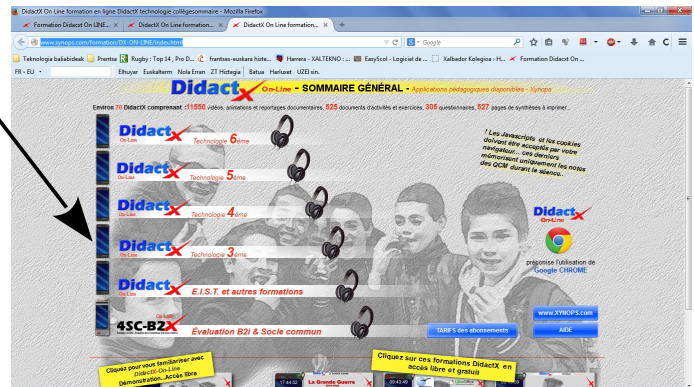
DidactX On Line formation en ligne DidactX technologie collègesommaire - Mozilla Firefox
Formation DidactX On LINE... × DidactX On Line formation... × DidactX On Line formation... × +
www.xynops.com/formation/DX-ON-LINE/index.html
Google
Teknologia baliabideak Prentsa Rugby : Top 14 , Pro D... frantses-euskara hizte... Herrera - XALTEKNO : ... EasyScol - Logiciel de ... Xalbador Kolegioa : H... Formation DidactX On ...
FR - EU Elhuyar Euskalterm Nola Erran ZT Hiztegia Batua Harluxet UZEI sin.
DidactX On-Line - SOMMAIRE GÉNÉRAL - Applications pédagogiques disponibles - Xynops
Environ 70 DidactX comprenant :11550 vidéos, animations et reportages documentaires, 825 documents d'activités et exercices, 305 questionnaires, 827 pages de synthèses à imprimer...
DidactX On-Line Technologie 6ème
DidactX On-Line Technologie 5ème
DidactX On-Line Technologie 4ème
DidactX On-Line Technologie 3ème
DidactX On-Line E.I.S.T. et autres formations
4SC-B2X On-Line Évaluation B2i & Socle commun
! Les Javascripts et les cookies doivent être acceptés par votre navigateur... ces derniers mémorisent uniquement les notes des QCM durant la séance...
DidactX On-Line
préconise l'utilisation de Google CHROME
www.XYNOPS.com
TARIFS des abonnements
AIDE
Cliquez pour vous familiariser avec DidactX On-Line Démonstration...Accès libre
Cliquez sur ces formations DidactX en accès libre et gratuit
La Grande Guerre